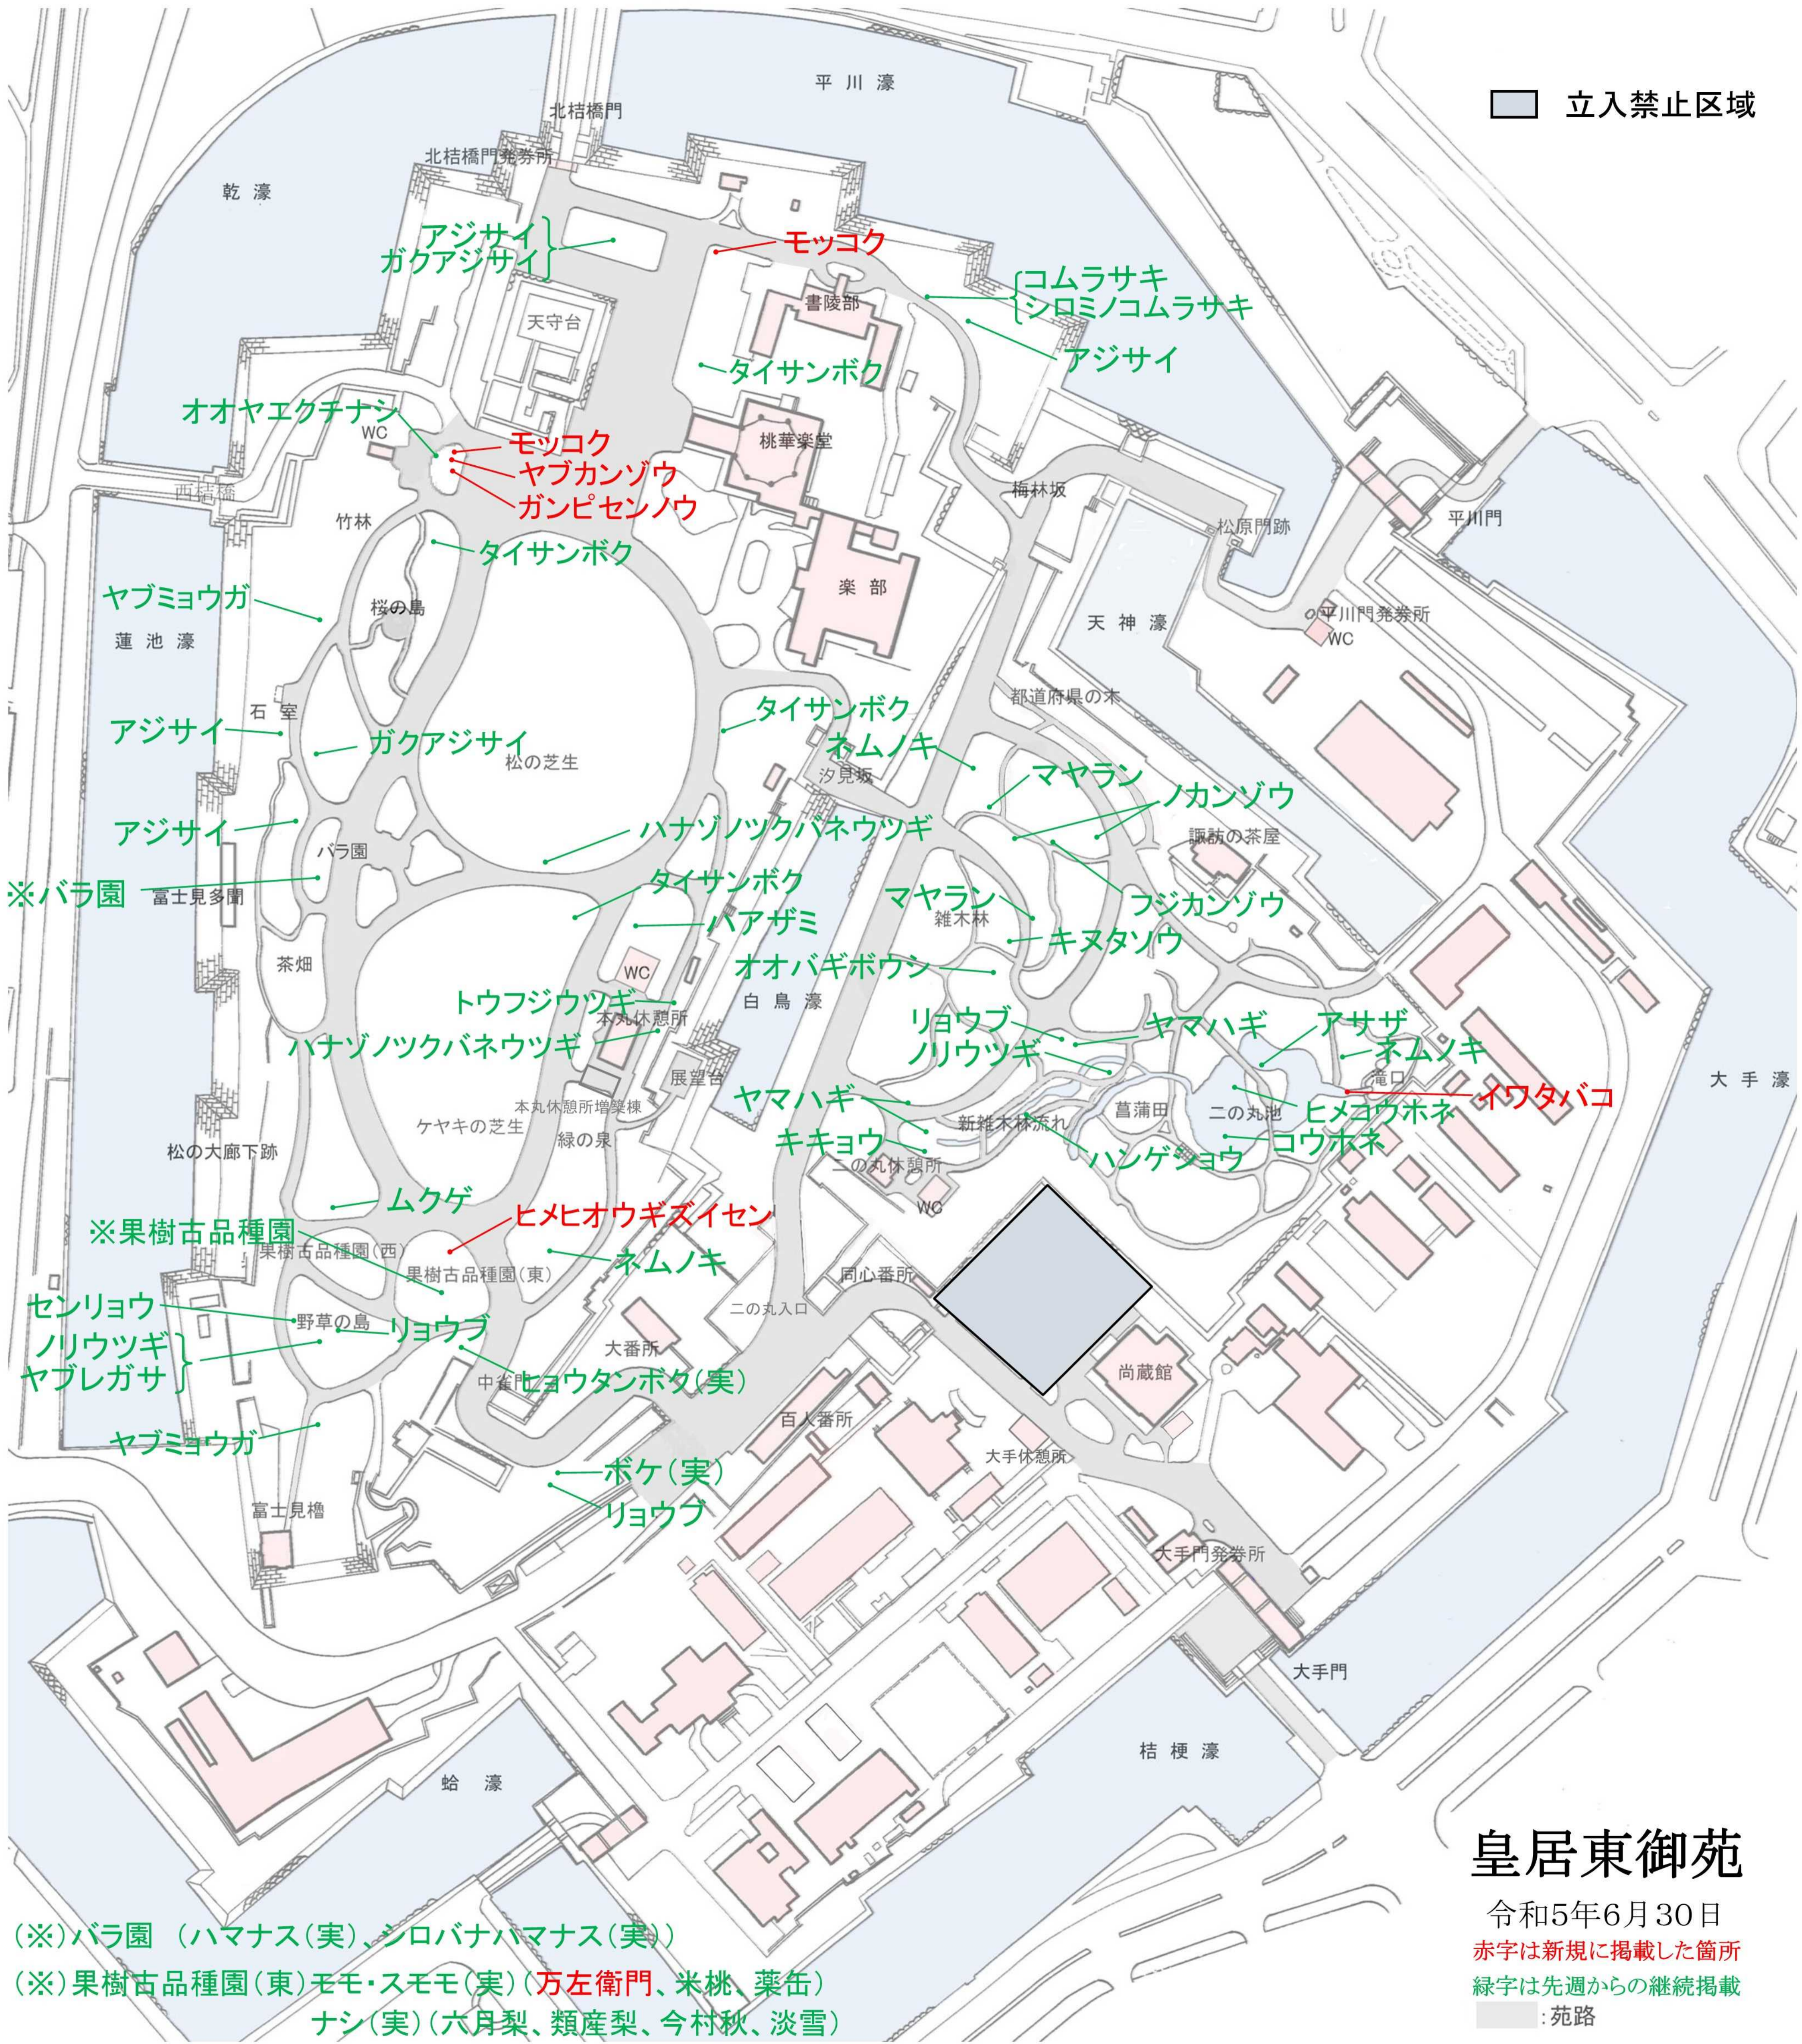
立入禁止区域

平川濠
北桔橋門
北桔橋門発券所
乾濠
アジサイ
ガクアジサイ
モッコク
コムラサキ
シロミノコムラサキ
天守台
書陵部
アジサイ
タイサンボク
オオヤエクチナシ
WC
モッコク
ヤブカンゾウ
ガンピセンノウ
桃華楽堂
梅林坂
西桔橋
竹林
タイサンボク
松原門跡
平川門
楽部
ヤブミョウガ
桜の島
蓮池濠
天神濠
平川門発券所
WC
石室
都道府県の木
タイサンボク
アジサイ
ガクアジサイ
ネムノキ
松の芝生
汐見坂
マヤラン
ノカンゾウ
アジサイ
バラ園
ハナゾノツクバネウツギ
諏訪の茶屋
※バラ園
富士見多聞
タイサンボク
マヤラン
フジカンゾウ
ハアザミ
雑木林
キヌタソウ
茶畑
WC
オオバギボウシ
トウフジウツギ
白鳥濠
本丸休憩所
リョウブ
ヤマハギ
アサザ
ハナゾノツクバネウツギ
ノリウツギ
ネムノキ
展望台
滝口
イワタバコ
大手濠
ヤマハギ
本丸休憩所増築棟
菖蒲田
二の丸池
ヒメコウホネ
ケヤキの芝生
緑の泉
新雑木林流れ
松の大廊下跡
キキョウ
二の丸休憩所
コウホネ
ハンゲショウ
WC
ムクゲ
※果樹古品種園
ヒメヒオウギズイセン
果樹古品種園(西)
果樹古品種園(東)
ネムノキ
同心番所
センリョウ
二の丸入口
野草の島
リョウブ
ノリウツギ
ヤブレガサ
大番所
尚蔵館
中雀門
ヒョウタンボク(実)
百人番所
ヤブミョウガ
大手休憩所
ボケ(実)
リョウブ
富士見櫓
大手門発券所
大手門
桔梗濠
蛤濠

皇居東御苑
令和5年6月30日
赤字は新規に掲載した箇所
緑字は先週からの継続掲載
:苑路

(※)バラ園 (ハマナス(実)、シロバナハマナス(実))
(※)果樹古品種園(東)モモ・スモモ(実)(万左衛門、米桃、薬缶)
ナシ(実)(六月梨、類産梨、今村秋、淡雪)